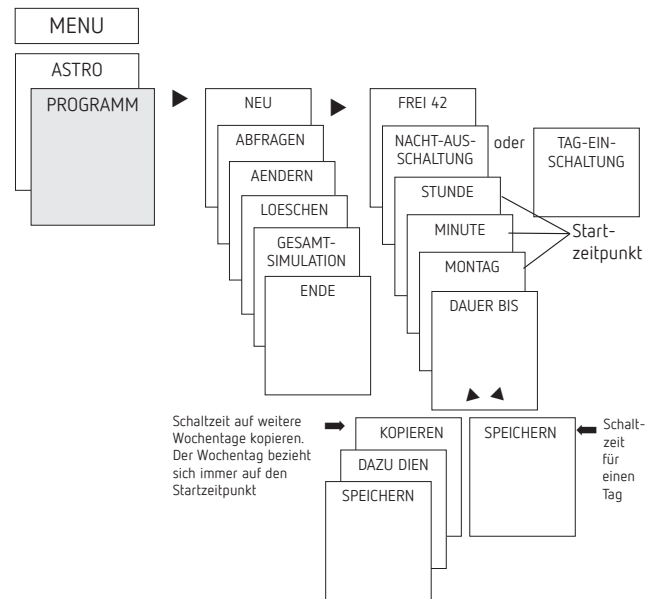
MENU

ASTRO

PROGRAMM

NEU

ABFRAGEN

AENDERN

LOESCHEN

GESAMT-SIMULATION

ENDE

FREI 42

NACHT-AUS-SCHALTUNG

oder

TAG-EIN-SCHALTUNG

STUNDE

MINUTE

Start-zeitpunkt

MONTAG

DAUER BIS

Schaltzeit auf weitere Wochentage kopieren. Der Wochentag bezieht sich immer auf den Startzeitpunkt

KOPIEREN

DAZU DIEN

SPEICHERN

SPEICHERN

Schalt-zeit für einen Tag